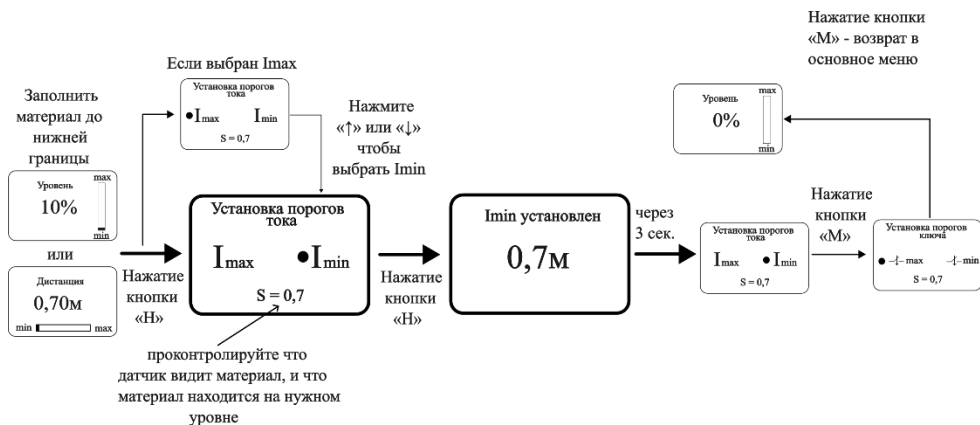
Нажатие кнопки «М» - возврат в основное меню

Если выбран Imax

Заполнить материал до нижней границы

Установка порогов тока
●Imax Imin
S = 0,7

Нажмите «↑» или «↓» чтобы выбрать Imin

Уровень
0%
max
min

Уровень
10%
max
min

или

Дистанция
0,70м
min max

Нажатие кнопки «Н»

Установка порогов тока
Imax ●Imin
S = 0,7

Нажатие кнопки «Н»

Imin установлен
0,7м

через 3 сек.

Установка порогов тока
Imax ● Imin
S = 0,7

Нажатие кнопки «М»

Установка порогов ключа
● max min
S = 0,7

проконтролируйте что датчик видит материал, и что материал находится на нужном уровне